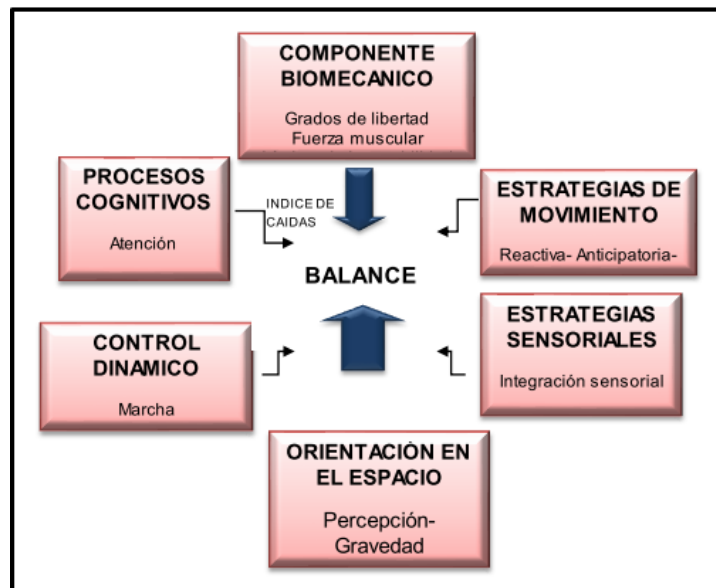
COMPONENTE BIOMECANICO

Grados de libertad
Fuerza muscular

PROCESOS COGNITIVOS

Atención

INDICE DE CAIDAS

ESTRATEGIAS DE MOVIMIENTO

Reactiva- Anticipatoria-

BALANCE

CONTROL DINAMICO

Marcha

ESTRATEGIAS SENSORIALES

Integración sensorial

ORIENTACIÒN EN EL ESPACIO

Percepción-
Gravedad